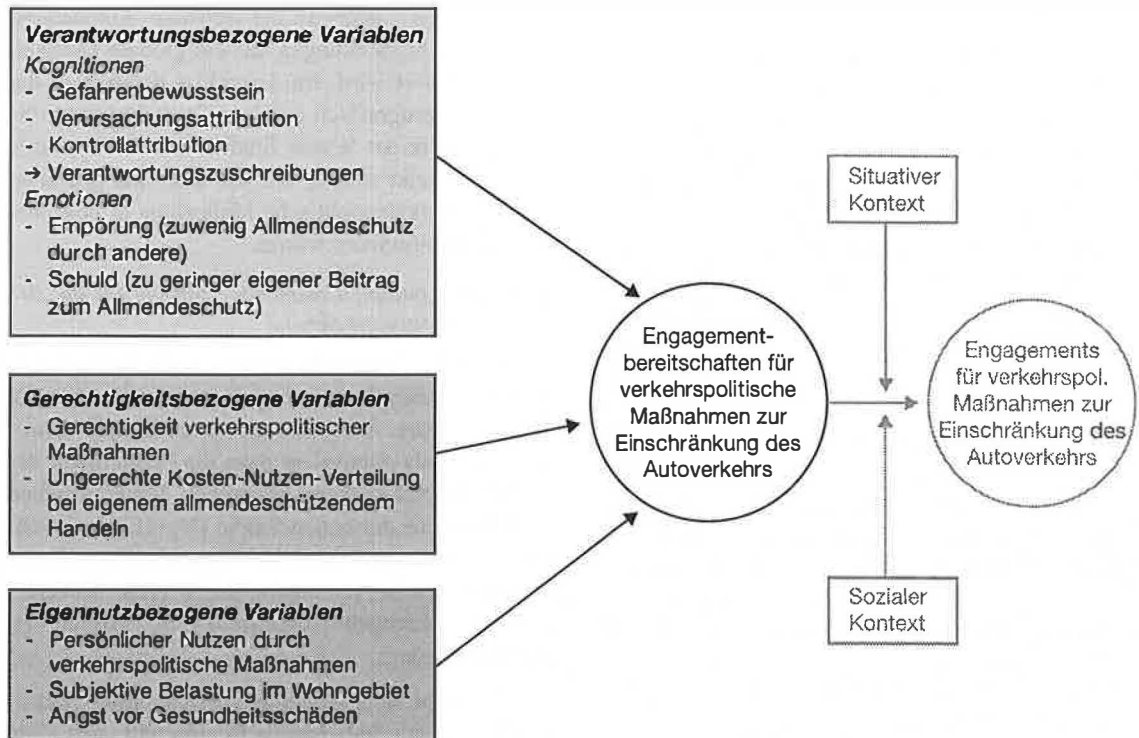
Verantwortungsbezogene Variablen
Kognitionen
- Gefahrenbewusstsein
- Verursachungsattribution
- Kontrollattribution
→ Verantwortungszuschreibungen
Emotionen
- Empörung (zuwenig Allmendeschutz durch andere)
- Schuld (zu geringer eigener Beitrag zum Allmendeschutz)

Gerechtigkeitsbezogene Variablen
- Gerechtigkeit verkehrspolitischer Maßnahmen
- Ungerechte Kosten-Nutzen-Verteilung bei eigenem allmendeschützendem Handeln

Eigennutzbezogene Variablen
- Persönlicher Nutzen durch verkehrspolitische Maßnahmen
- Subjektive Belastung im Wohngebiet
- Angst vor Gesundheitsschäden

Engagementbereitschaften für verkehrspolitische Maßnahmen zur Einschränkung des Autoverkehrs

Situativer Kontext

Engagements für verkehrspol. Maßnahmen zur Einschränkung des Autoverkehrs

Sozialer Kontext